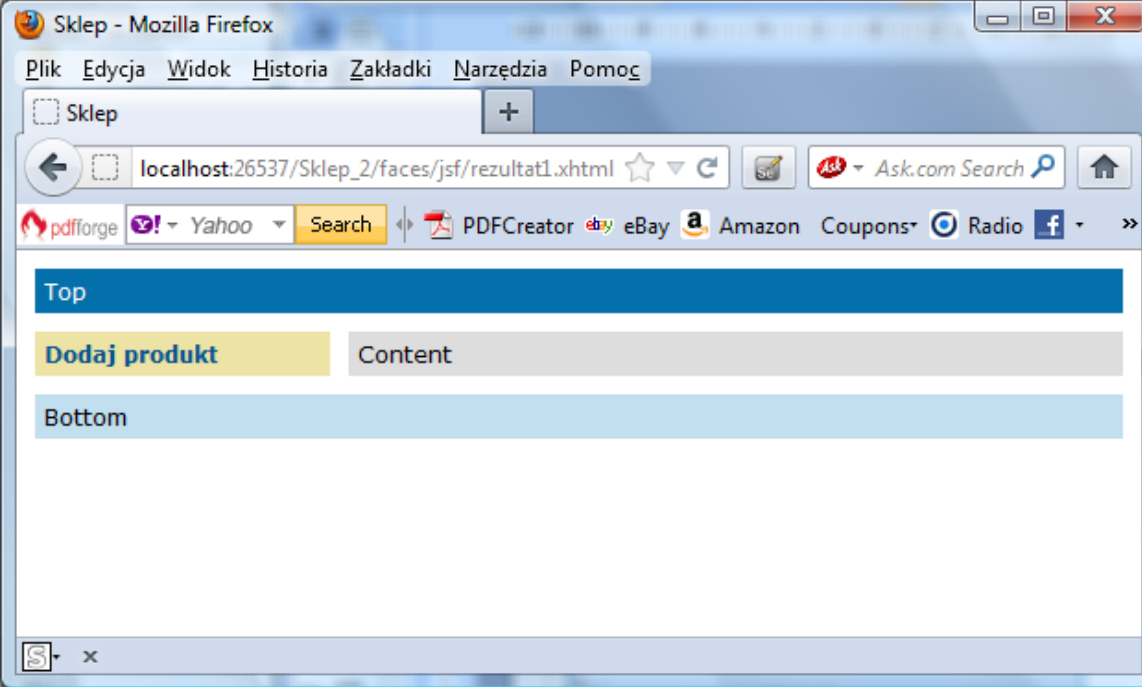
Sklep - Mozilla Firefox

Plik Edycja Widok Historia Zakładki Narzędzia Pomoc

Sklep

localhost:26537/Sklep_2/faces/jsf/rezultat1.xhtml

Ask.com Search

pdfforge Y! Yahoo Search PDFCreator ebay eBay Amazon Coupons Radio

Top

Dodaj produkt

Content

Bottom